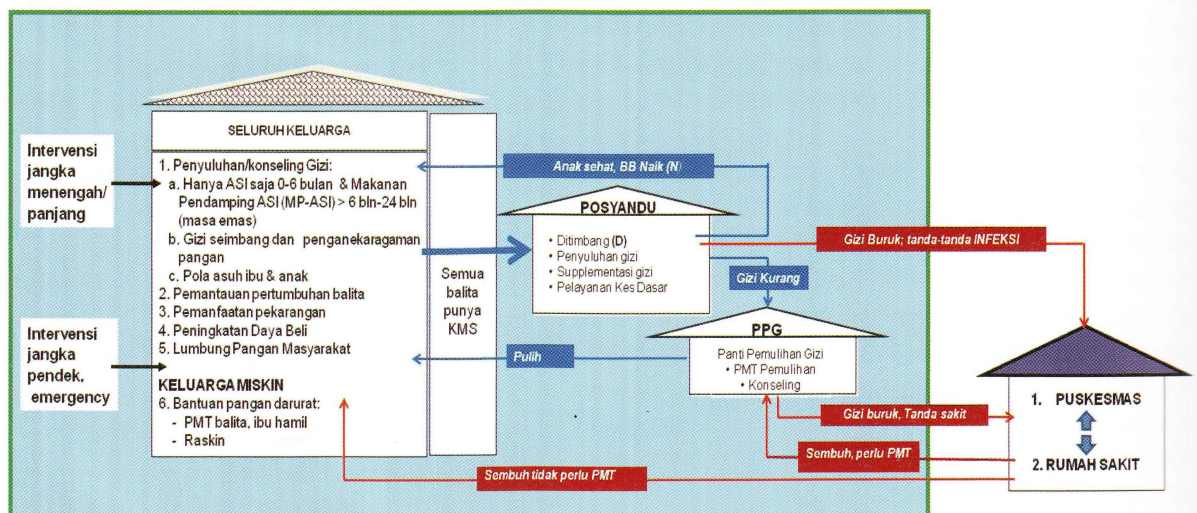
Intervensi jangka menengah/ panjang

Intervensi jangka pendek, emergency

SELURUH KELUARGA

1. Penyuluhan/konseling Gizi:
a. Hanya ASI saja 0-6 bulan & Makanan Pendamping ASI (MP-ASI) > 6 bln-24 bln (masa emas)
b. Gizi seimbang dan penganekaragaman pangan
c. Pola asuh ibu & anak
2. Pemantauan pertumbuhan balita
3. Pemanfaatan pekarangan
4. Peningkatan Daya Beli
5. Lumbung Pangan Masyarakat

KELUARGA MISKIN
6. Bantuan pangan darurat:
- PMT balita, ibu hamil
- Raskin

Semua balita punya KMS

Anak sehat, BB Naik (N)

POSYANDU
• Ditimbang (D)
• Penyuluhan gizi
• Supplementasi gizi
• Pelayanan Kes Dasar

Gizi Buruk; tanda-tanda INFEKSI

Gizi Kurang

PPG
Panti Pemulihan Gizi
• PMT Pemulihan
• Konseling

Pulih

Gizi buruk, Tanda sakit

Sembuh, perlu PMT

Sembuh tidak perlu PMT

1. PUSKESMAS
2. RUMAH SAKIT